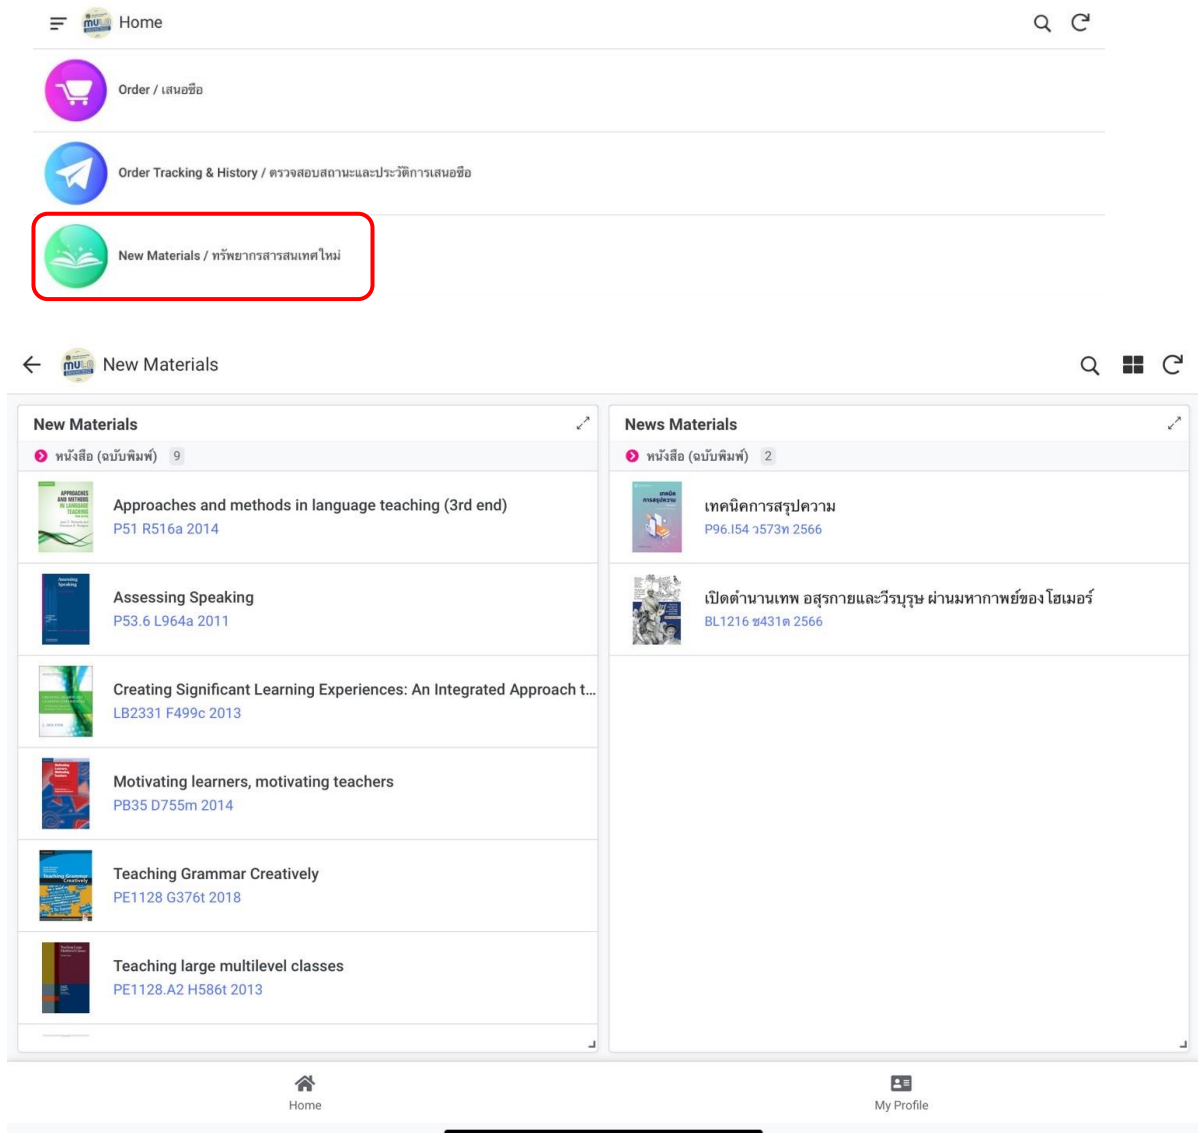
Home

Order / เสนอซื้อ

Order Tracking & History / ตรวจสอบสถานะและประวัติการเสนอซื้อ

New Materials / ทรัพยากรสารสนเทศใหม่

New Materials

New Materials

หนังสือ (ฉบับพิมพ์) 9

Approaches and methods in language teaching (3rd end)
P51 R516a 2014

Assessing Speaking
P53.6 L964a 2011

Creating Significant Learning Experiences: An Integrated Approach t...
LB2331 F499c 2013

Motivating learners, motivating teachers
PB35 D755m 2014

Teaching Grammar Creatively
PE1128 G376t 2018

Teaching large multilevel classes
PE1128.A2 H586t 2013

News Materials

หนังสือ (ฉบับพิมพ์) 2

เทคนิคการสรุปความ
P96.I54 ว573ท 2566

เปิดตำนานเทพ อสุรกายและวีรบุรุษ ผ่านมหากาพย์ของโฮเมอร์
BL1216 ช431ต 2566

Home

My Profile